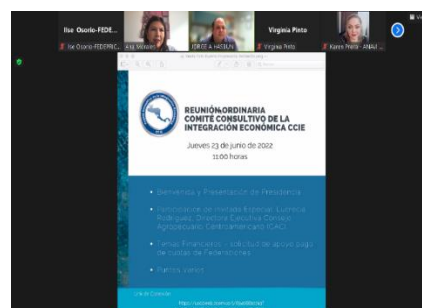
Ilse Osorio-FEDE...
Ilse Osorio-FEDERIC...
Ka Morales
JORGE A HASBUN
Virginia Pinto
Virginia Pinto
Karen Prieto - AMAU

REUNIÓN ORDINARIA
COMITÉ CONSULTIVO DE LA
INTEGRACIÓN ECONÓMICA CCIE

Jueves 23 de junio de 2022
11:00 horas

• Bienvenida y Presentación de Presidencia

• Participación de invitada Especial: Lucrecia Rodríguez, Directora Ejecutiva Consejo Agropecuario Centroamericano (CAC)

• Temas Financieros - solicitud de apoyo pago de cuotas de Federaciones

• Puntos Varios

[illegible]